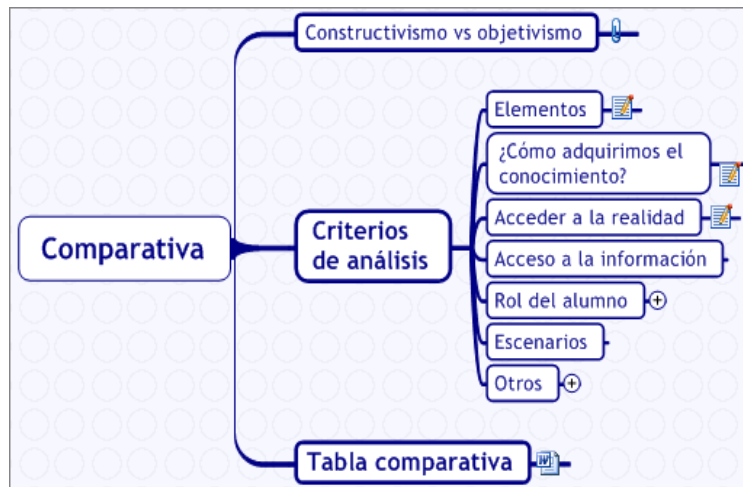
Comparativa

Constructivismo vs objetivismo

Criterios de análisis

Elementos

¿Cómo adquirimos el conocimiento?

Acceder a la realidad

Acceso a la información

Rol del alumno

Escenarios

Otros

Tabla comparativa